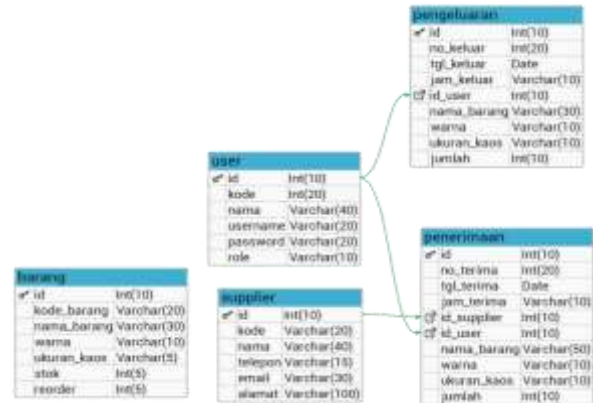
pengeluaran

| id | Int(10) |
|---|---|
| no_keluar | Int(20) |
| tgl_keluar | Date |
| jam_keluar | Varchar(10) |
| id_user | Int(10) |
| nama_barang | Varchar(30) |
| warna | Varchar(10) |
| ukuran_kaos | Varchar(10) |
| jumlah | Int(10) |

user

| id | Int(10) |
|---|---|
| kode | Int(20) |
| nama | Varchar(40) |
| username | Varchar(20) |
| password | Varchar(20) |
| role | Varchar(10) |

penerimaan

| id | Int(10) |
|---|---|
| no_terima | Int(20) |
| tgl_terima | Date |
| jam_terima | Varchar(10) |
| id_supplier | Int(10) |
| id_user | Int(10) |
| nama_barang | Varchar(50) |
| warna | Varchar(10) |
| ukuran_kaos | Varchar(10) |
| jumlah | Int(10) |

barang

| id | Int(10) |
|---|---|
| kode_barang | Varchar(20) |
| nama_barang | Varchar(30) |
| warna | Varchar(10) |
| ukuran_kaos | Varchar(5) |
| stok | Int(5) |
| reorder | Int(5) |

supplier

| id | Int(10) |
|---|---|
| kode | Varchar(20) |
| nama | Varchar(40) |
| telepon | Varchar(15) |
| email | Varchar(30) |
| alamat | Varchar(100) |